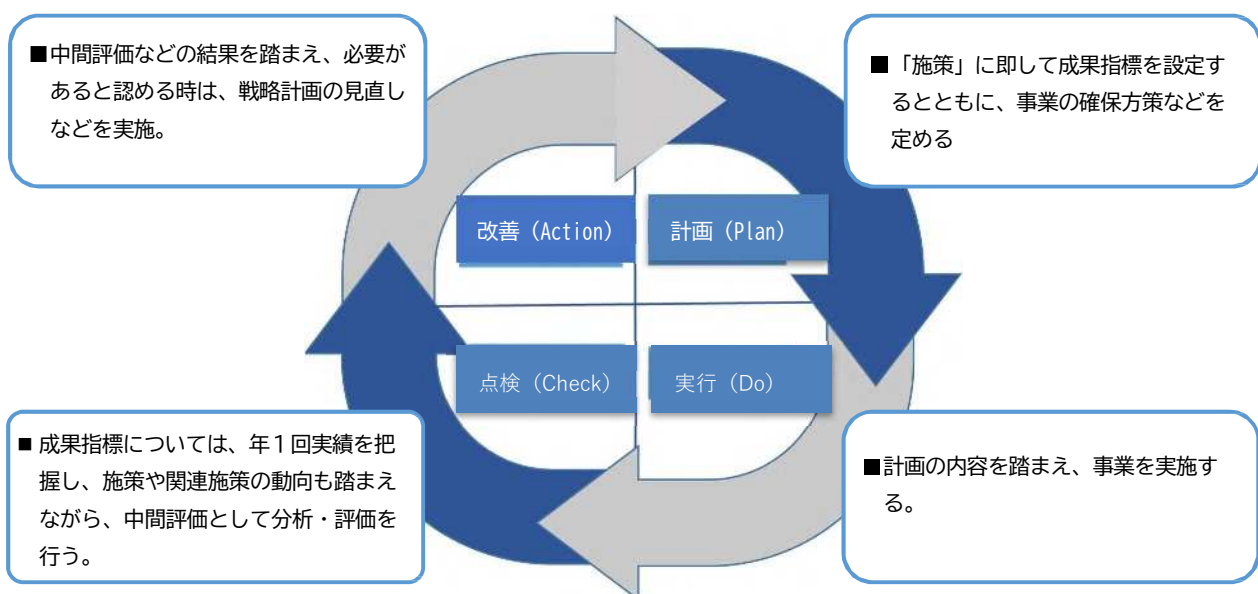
■中間評価などの結果を踏まえ、必要があると認める時は、戦略計画の見直しなどを実施。

■「施策」に即して成果指標を設定するとともに、事業の確保方策などを定める

改善（Action）

計画（Plan）

点検（Check）

実行（Do）

■ 成果指標については、年１回実績を把握し、施策や関連施策の動向も踏まえながら、中間評価として分析・評価を行う。

■計画の内容を踏まえ、事業を実施する。